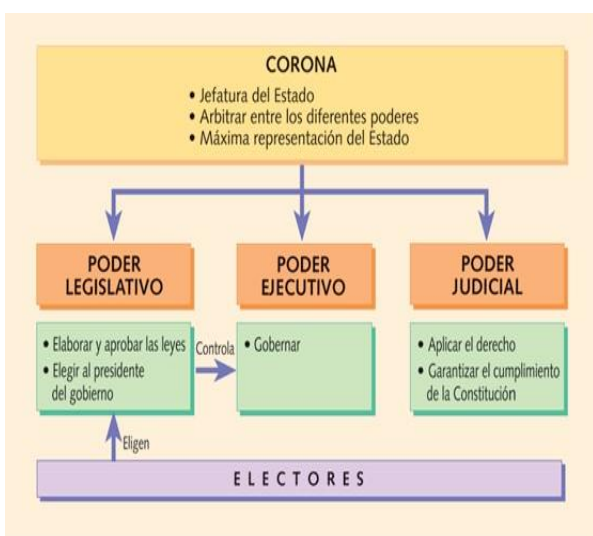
CORONA
• Jefatura del Estado
• Arbitrar entre los diferentes poderes
• Máxima representación del Estado

PODER LEGISLATIVO

• Elaborar y aprobar las leyes
• Elegir al presidente del gobierno

Controla

PODER EJECUTIVO

• Gobernar

PODER JUDICIAL

• Aplicar el derecho
• Garantizar el cumplimiento de la Constitución

Eligen

ELECTORES